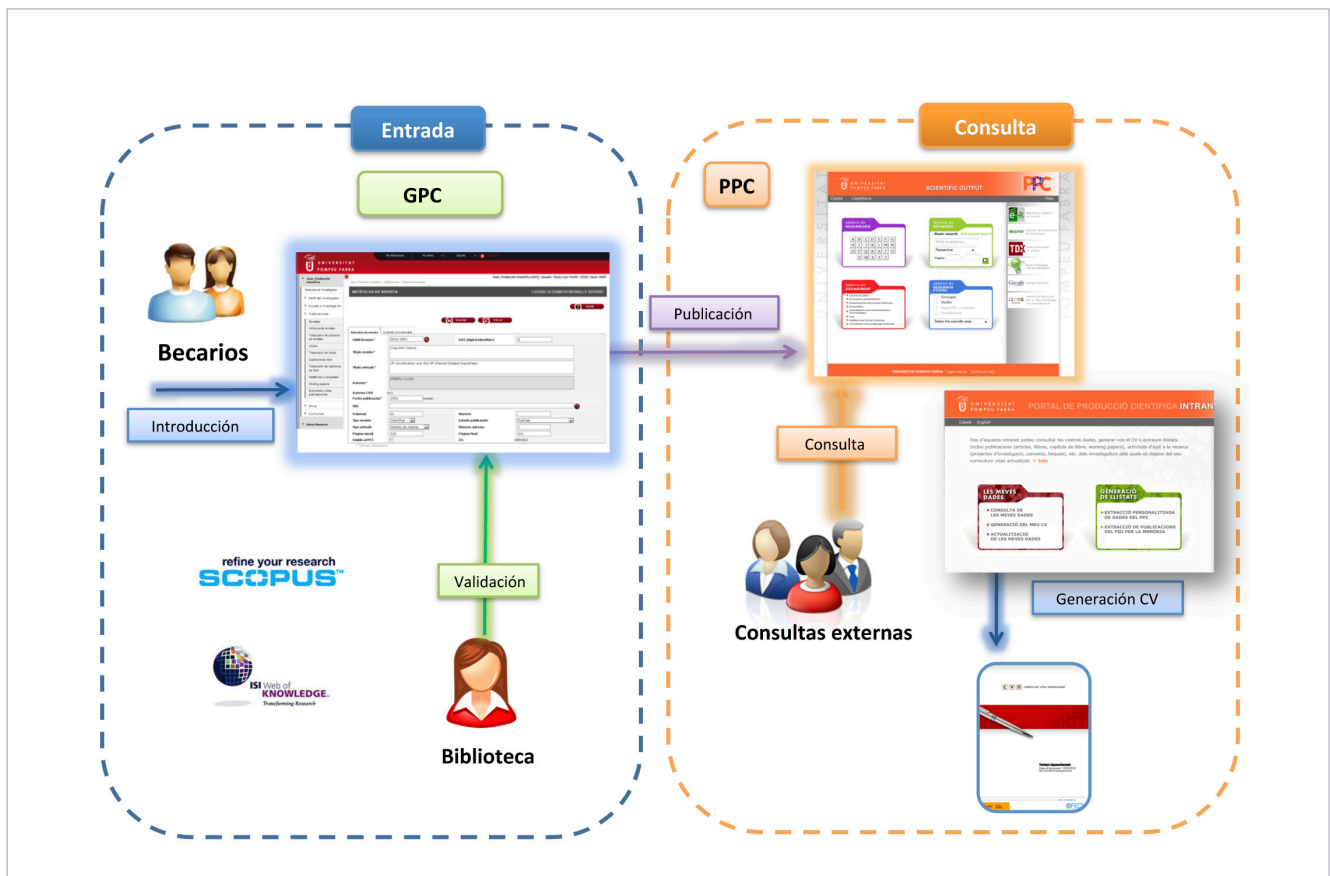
Entrada

GPC

Becarios

Introducción

refine your research
SCOPUS™

ISI Web of KNOWLEDGE
Transforming Research

Validación

Biblioteca

Publicación

Consulta

PPC

UNIVERSITAT POMPEU FABRA
SCIENTIFIC OUTPUT
PPC

Consulta

Consultas externas

UNIVERSITAT POMPEU FABRA
PORTAL DE PRODUCCIÓ CIENTÍFICA INTRAN

LES MEVES DADES
CONSULTA DE LES MEVES DADES
GENERACIÓ DEL MEU CV
ACTUALITZACIÓ DE LES MEVES DADES

GENERACIÓ DE LLISTATS
EXTRACCIÓ PERSONALITZADA DE DADES DEL PPC
EXTRACCIÓ DE PUBLICACIONS DEL PDI PER LA MEMÒRIA

Generación CV

CVN